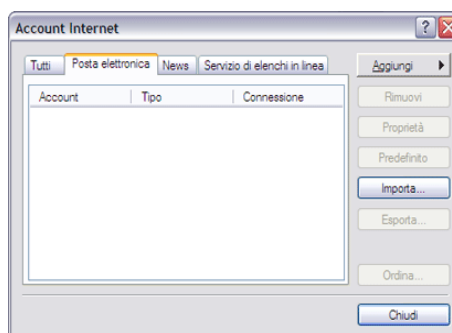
Account Internet

Tutti | Posta elettronica | News | Servizio di elenchi in linea

| Account | Tipo | Connessione |
|---|---|---|

Aggiungi
Rimuovi
Proprietà
Predefinito
Importa...
Esporta...
Ordina...
Chiudi